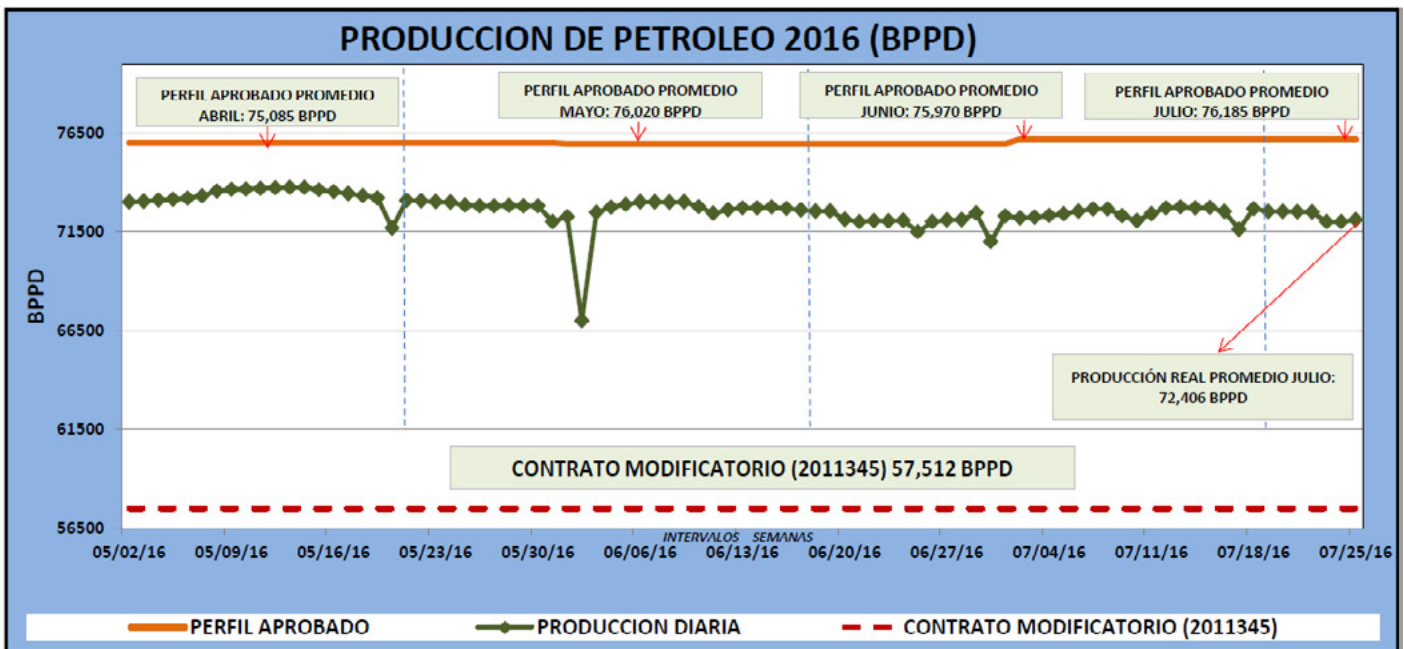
PRODUCCION DE PETROLEO 2016 (BPPD)

PERFIL APROBADO PROMEDIO ABRIL: 75,085 BPPD

PERFIL APROBADO PROMEDIO MAYO: 76,020 BPPD

PERFIL APROBADO PROMEDIO JUNIO: 75,970 BPPD

PERFIL APROBADO PROMEDIO JULIO: 76,185 BPPD

BPPD

76500
71500
66500
61500
56500

PRODUCCIÓN REAL PROMEDIO JULIO: 72,406 BPPD

CONTRATO MODIFICATORIO (2011345) 57,512 BPPD

INTERVALOS SEMANAS

05/02/16 05/09/16 05/16/16 05/23/16 05/30/16 06/06/16 06/13/16 06/20/16 06/27/16 07/04/16 07/11/16 07/18/16 07/25/16

PERFIL APROBADO
PRODUCCION DIARIA
CONTRATO MODIFICATORIO (2011345)